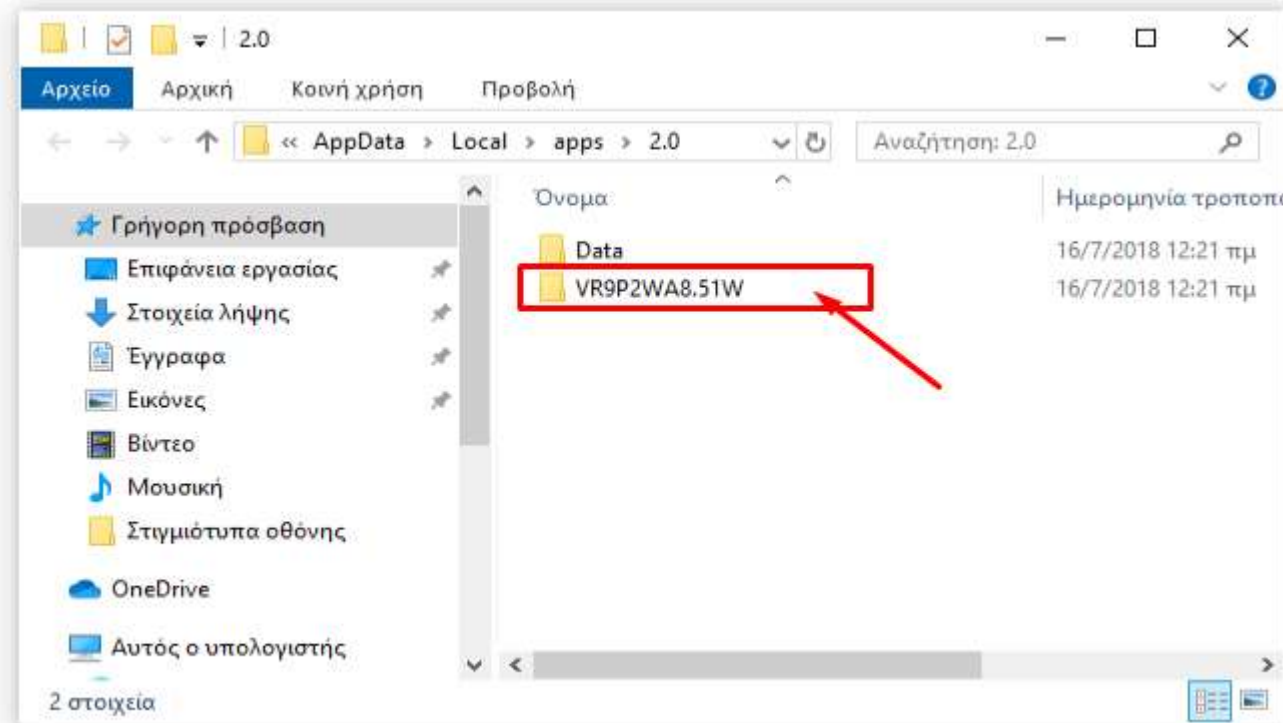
2.0

Αρχείο Αρχική Κοινή χρήση Προβολή

« AppData › Local › apps › 2.0

Αναζήτηση: 2.0

Γρήγορη πρόσβαση
Επιφάνεια εργασίας
Στοιχεία λήψης
Έγγραφα
Εικόνες
Βίντεο
Μουσική
Στιγμιότυπα οθόνης
OneDrive
Αυτός ο υπολογιστής

| Όνομα | Ημερομηνία τροποπο |
|---|---|
| Data | 16/7/2018 12:21 πμ |
| VR9P2WA8.51W | 16/7/2018 12:21 πμ |

2 στοιχεία